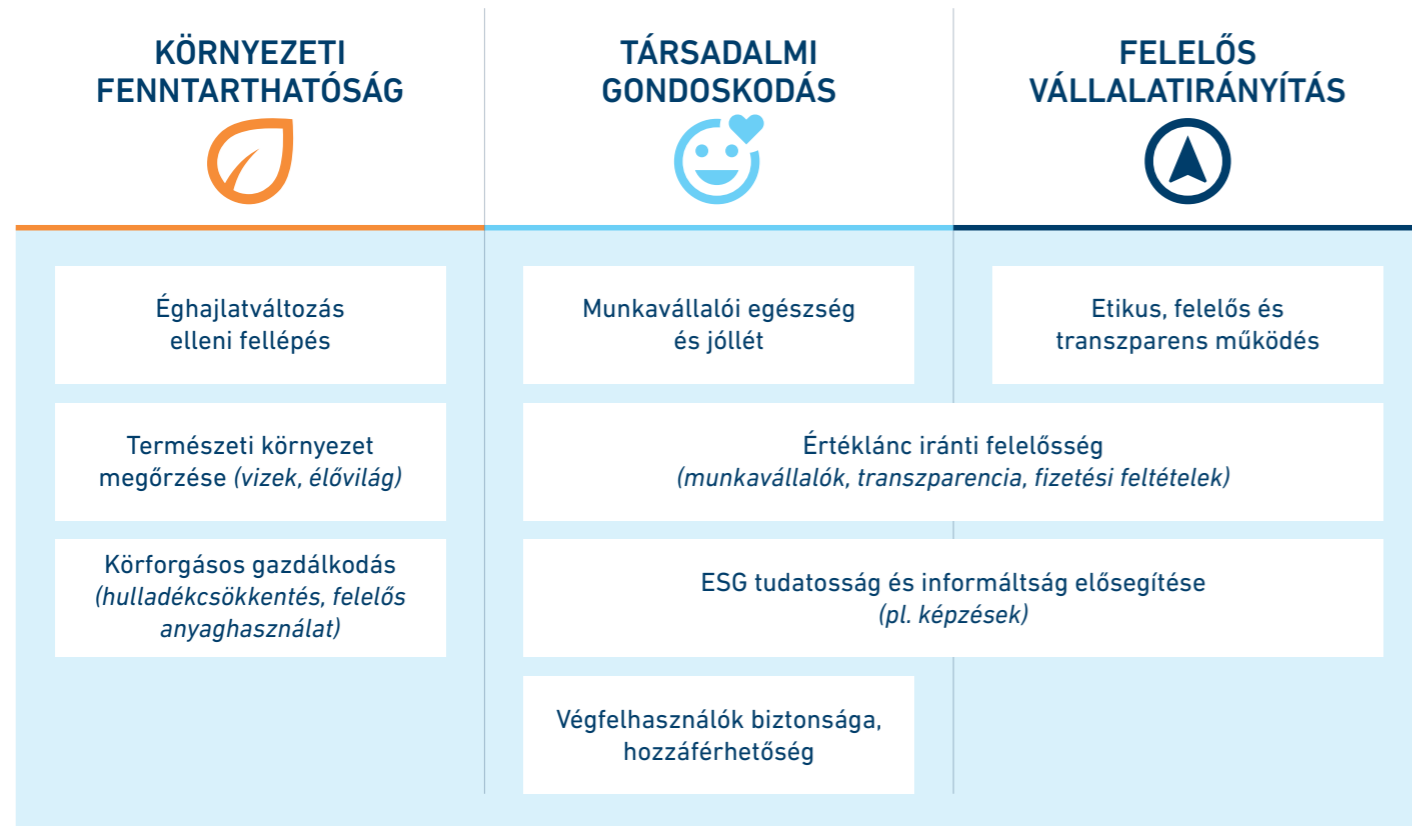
KÖRNYEZETI FENNTARTHATÓSÁG

TÁRSADALMI GONDOSKODÁS

FELELŐS VÁLLALATIRÁNYÍTÁS

Éghajlatváltozás elleni fellépés

Munkavállalói egészség és jóllét

Etikus, felelős és transzparens működés

Természeti környezet megőrzése (vizek, élővilág)

Értéklánc iránti felelősség (munkavállalók, transzparencia, fizetési feltételek)

Körforgásos gazdálkodás (hulladékcsökkentés, felelős anyaghasználat)

ESG tudatosság és informáltság elősegítése (pl. képzések)

Végfelhasználók biztonsága, hozzáférhetőség